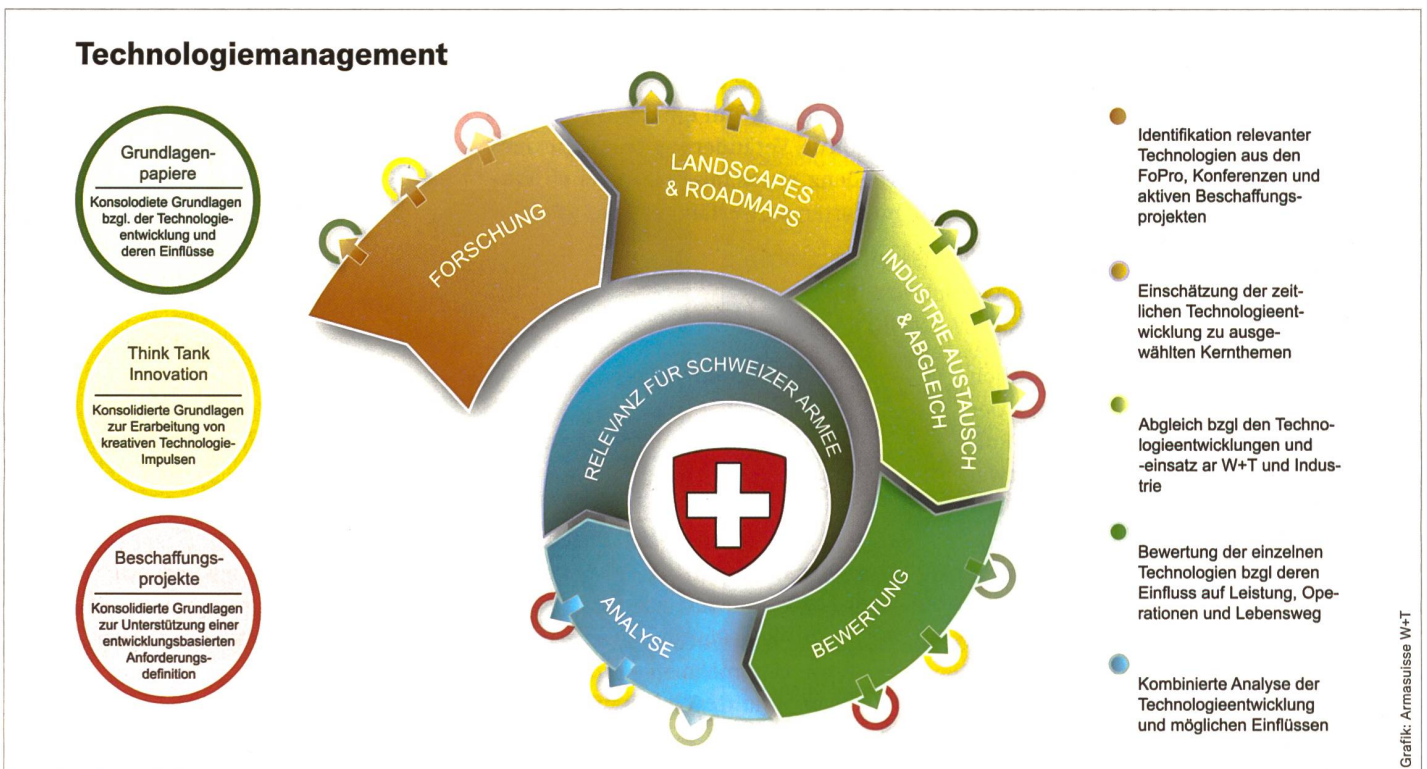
Technologiemanagement

Grundlagenpapiere

Konsolodiete Grundlagen bzgl. der Technologieentwicklung und deren Einflüsse

Think Tank Innovation

Konsolidierte Grundlagen zur Erarbeitung von kreativen Technologie-Impulsen

Beschaffungsprojekte

Konsolidierte Grundlagen zur Unterstützung einer entwicklungsbasierten Anforderungsdefinition

FORSCHUNG

LANDSCAPES & ROADMAPS

INDUSTRIE AUSTAUSCH & ABGLEICH

BEWERTUNG

ANALYSE

RELEVANZ FÜR SCHWEIZER ARMEE

Identifikation relevanter Technologien aus den FoPro, Konferenzen und aktiven Beschaffungsprojekten

Einschätzung der zeitlichen Technologieentwicklung zu ausgewählten Kernthemen

Abgleich bzgl den Technologieentwicklungen und -einsatz ar W+T und Industrie

Bewertung der einzelnen Technologien bzgl deren Einfluss auf Leistung, Operationen und Lebensweg

Kombinierte Analyse der Technologieentwicklung und möglichen Einflüssen

Grafik: Armasuisse W+T